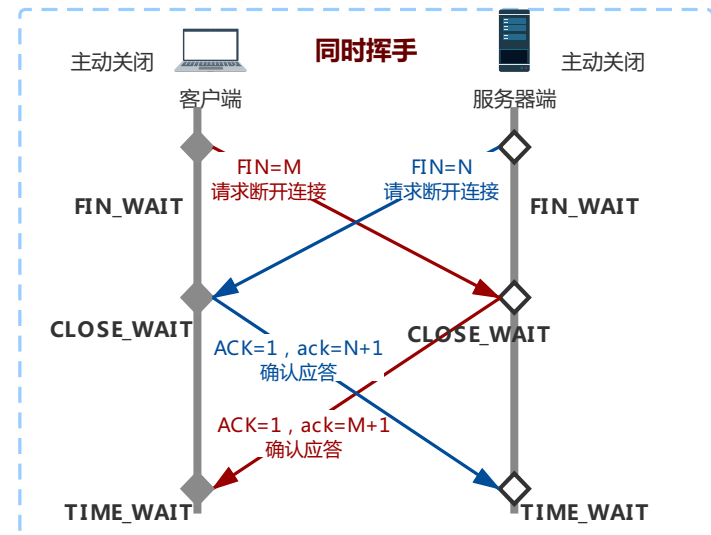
同时挥手

主动关闭

客户端

主动关闭

服务器端

FIN=M
请求断开连接

FIN=N
请求断开连接

FIN_WAIT

FIN_WAIT

CLOSE_WAIT

CLOSE_WAIT

ACK=1，ack=N+1
确认应答

ACK=1，ack=M+1
确认应答

TIME_WAIT

TIME_WAIT